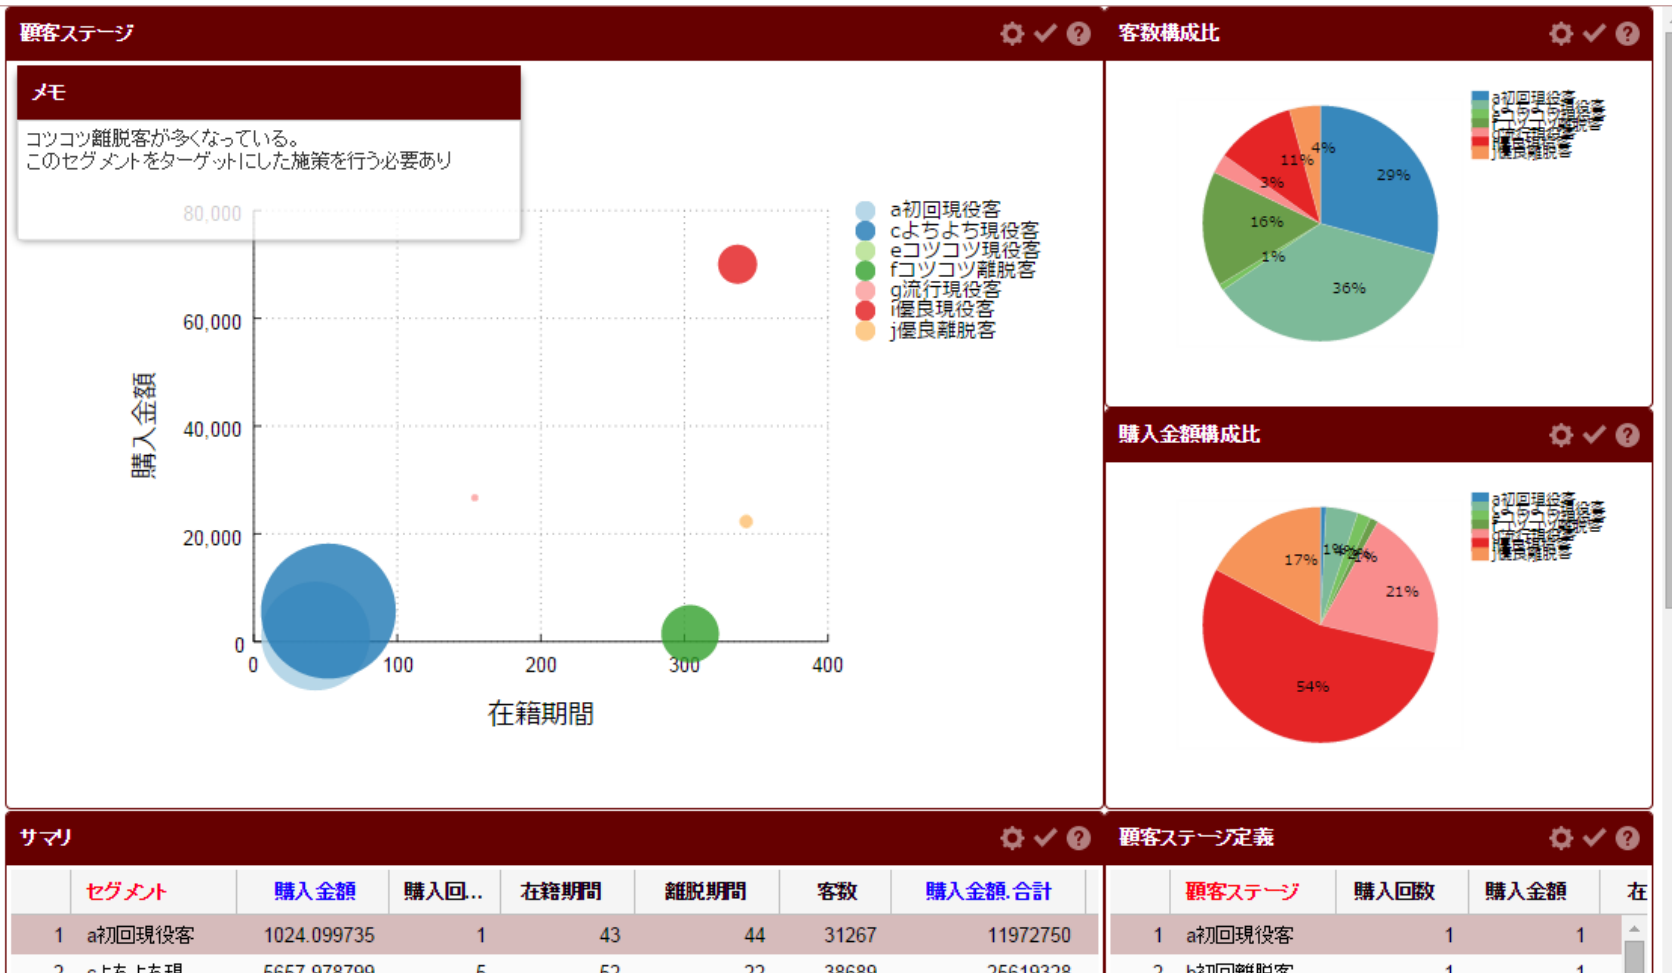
顧客ステージ

メモ

コツコツ離脱客が多くなっている。
このセグメントをターゲットにした施策を行う必要あり

80,000
60,000
40,000
20,000
0

購入金額

0 100 200 300 400

在籍期間

a初回現役客
cよちよち現役客
eコツコツ現役客
fコツコツ離脱客
g流行現役客
i優良現役客
j優良離脱客

客数構成比

29%
36%
1%
16%
3%
11%
4%

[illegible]

購入金額構成比

21%
54%
17%
1%
4%
2%

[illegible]

サマリ

| | セグメント | 購入金額 | 購入回... | 在籍期間 | 離脱期間 | 客数 | 購入金額.合計 |
|---|---|---|---|---|---|---|---|
| 1 | a初回現役客 | 1024.099735 | 1 | 43 | 44 | 31267 | 11972750 |
| 2 | cよちよち現 | 5657.978799 | 5 | 52 | 22 | 38689 | 25619328 |

顧客ステージ定義

| | 顧客ステージ | 購入回数 | 購入金額 | 在 |
|---|---|---|---|---|
| 1 | a初回現役客 | 1 | 1 | |
| 2 | b初回離脱客 | 1 | 1 | |